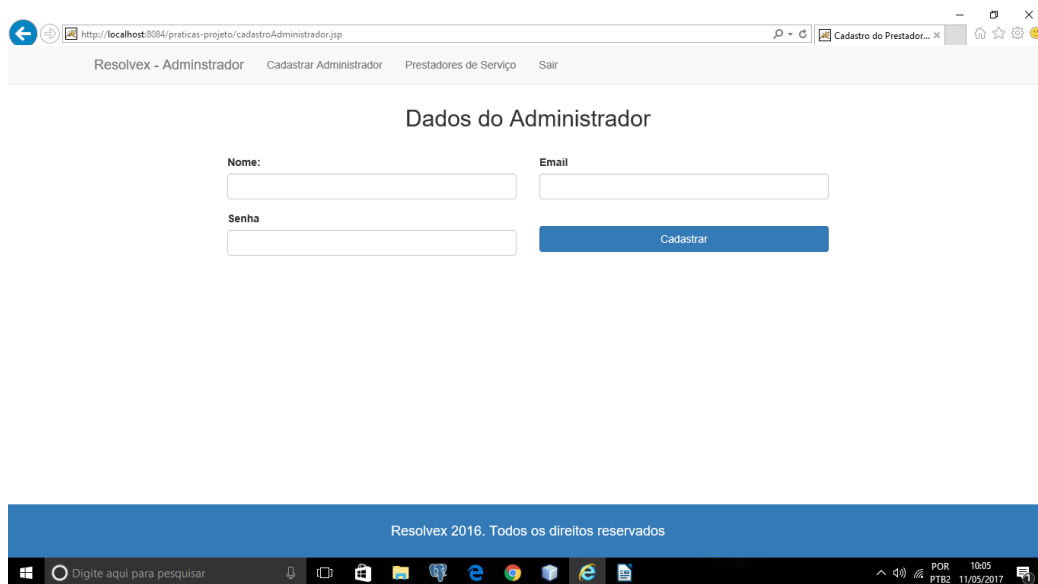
http://localhost:8084/praticas-projeto/cadastroAdministrador.jsp

Cadastro do Prestador... ×

Resolvex - Adminstrador Cadastrar Administrador Prestadores de Serviço Sair

Dados do Administrador

Nome:

Email

Senha

Cadastrar

Resolvex 2016. Todos os direitos reservados

Digite aqui para pesquisar

POR PTB2 10:05 11/05/2017